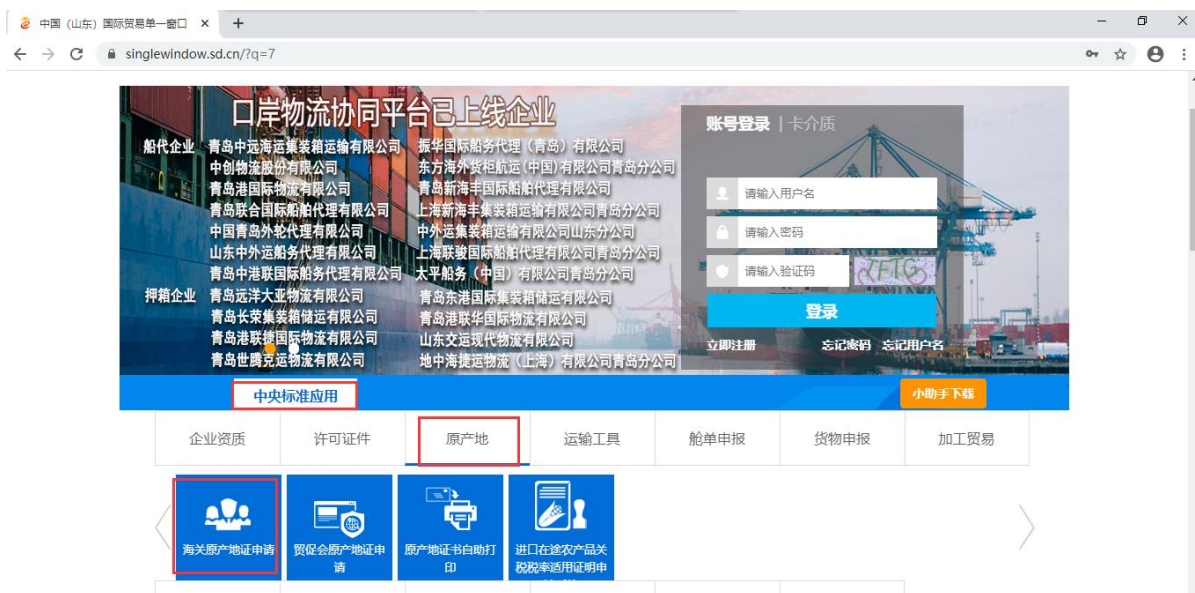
中国（山东）国际贸易单一窗口 ×  +

singlewindow.sd.cn/?q=7

口岸物流协同平台已上线企业

船代企业 青岛中远海运集装箱运输有限公司 振华国际船务代理（青岛）有限公司
中创物流股份有限公司 东方海外货柜航运（中国）有限公司青岛分公司
青岛港国际物流有限公司 青岛新海丰国际船舶代理有限公司
青岛联合国际船舶代理有限公司 上海新海丰集装箱运输有限公司青岛分公司
中国青岛外轮代理有限公司 中外运集装箱运输有限公司山东分公司
山东中外运船务代理有限公司 上海联骏国际船舶代理有限公司青岛分公司
青岛中港联国际船务代理有限公司 太平船务（中国）有限公司青岛分公司
押箱企业 青岛远洋大亚物流有限公司 青岛东港国际集装箱储运有限公司
青岛长荣集装箱储运有限公司 青岛港联华国际物流有限公司
青岛港联捷国际物流有限公司 山东交运现代物流有限公司
青岛世腾克运物流有限公司 地中海捷运物流（上海）有限公司青岛分公司

账号登录 | 卡介质
请输入用户名
请输入密码
请输入验证码
登录
立即注册 忘记密码 忘记用户名

中央标准应用
小助手下载

企业资质 许可证件 原产地 运输工具 舱单申报 货物申报 加工贸易

海关原产地证申请
贸促会原产地证申请
原产地证书自助打印
进口在途农产品关税税率适用证明申